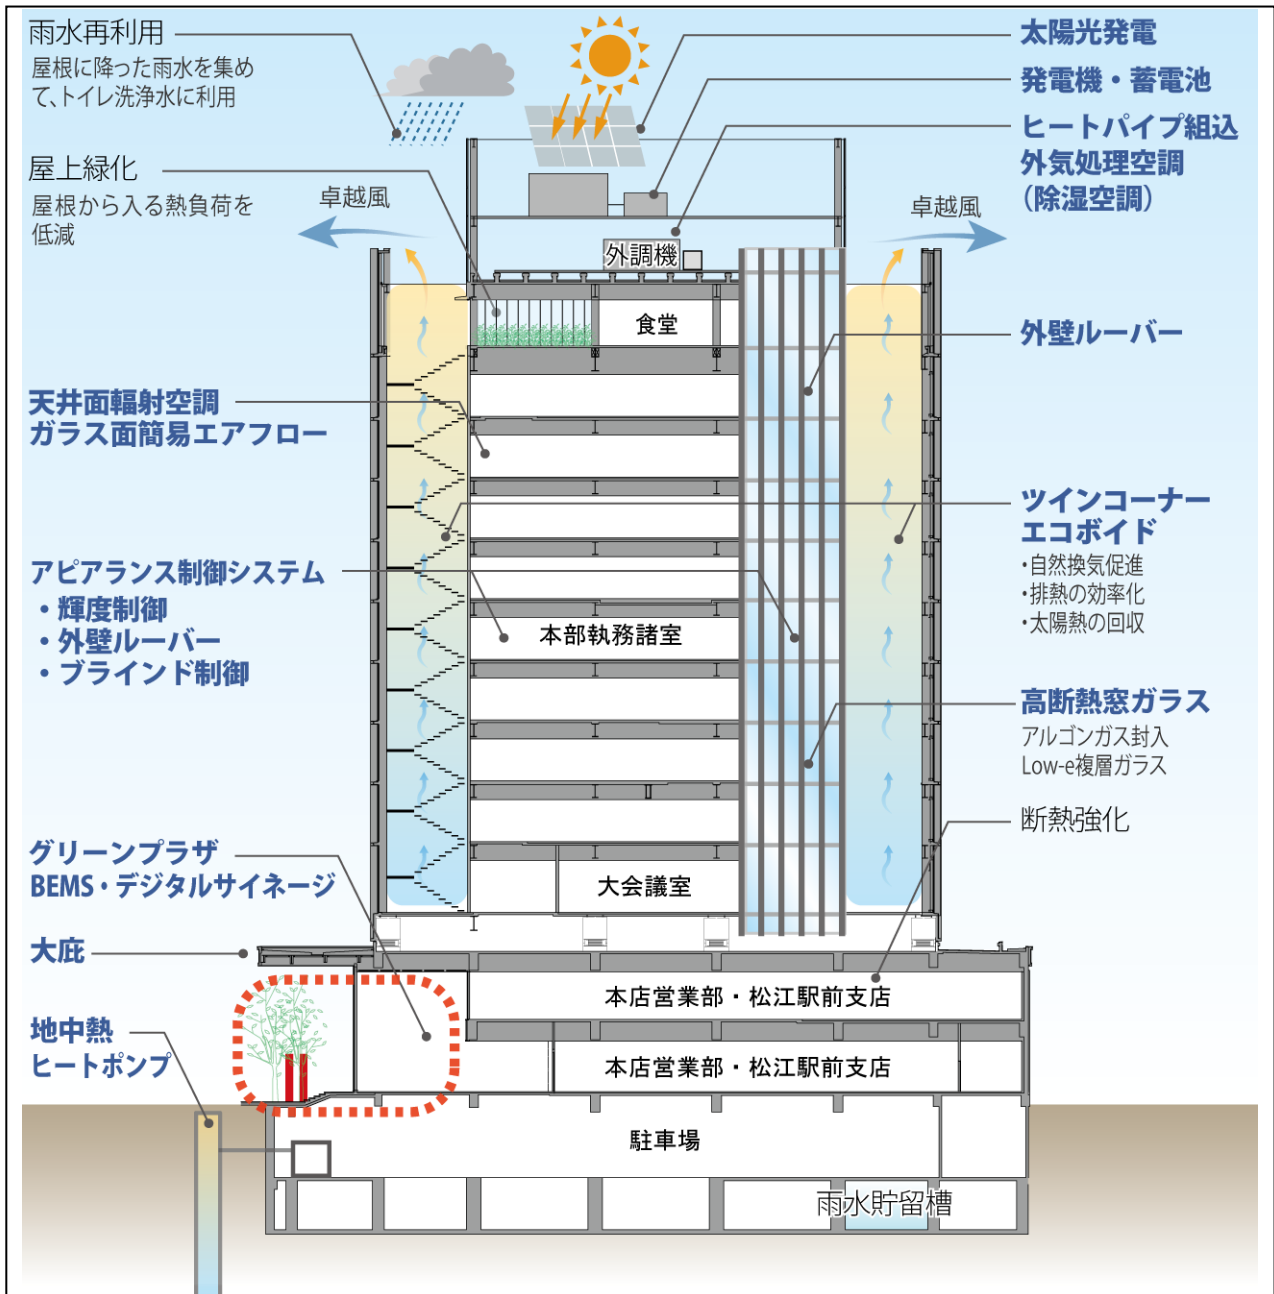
雨水再利用
屋根に降った雨水を集めて、トイレ洗浄水に利用

屋上緑化
屋根から入る熱負荷を低減

卓越風

卓越風

太陽光発電

発電機・蓄電池

ヒートパイプ組込外気処理空調（除湿空調）

外調機

食堂

外壁ルーバー

天井面輻射空調
ガラス面簡易エアフロー

ツインコーナーエコボイド
・自然換気促進
・排熱の効率化
・太陽熱の回収

アピアランス制御システム
・輝度制御
・外壁ルーバー
・ブラインド制御

本部執務諸室

高断熱窓ガラス
アルゴンガス封入
Low-e複層ガラス

断熱強化

グリーンプラザ
BEMS・デジタルサイネージ

大会議室

大庇

本店営業部・松江駅前支店

地中熱
ヒートポンプ

本店営業部・松江駅前支店

駐車場

雨水貯留槽